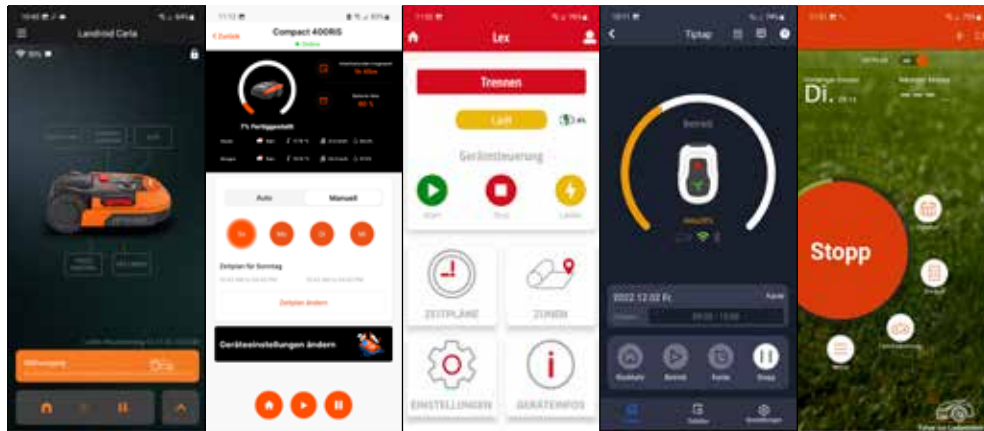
Landroid Carla

Mähvorgang

< Zurück Compact 400RiS

7% Fertiggestellt

Auto Manuell

Zeitplan für Sonntag

Zeitplan ändern

Geräteeinstellungen ändern

Lex

Trennen

Lädt

Gerätesteuerung

Start Stop Laden

ZEITPLÄNE ZONEN

EINSTELLUNGEN GERÄTEINFOS

Tiptap

Betrieb

2022.12.02 Fr.

Stopp

Di.

Stopp